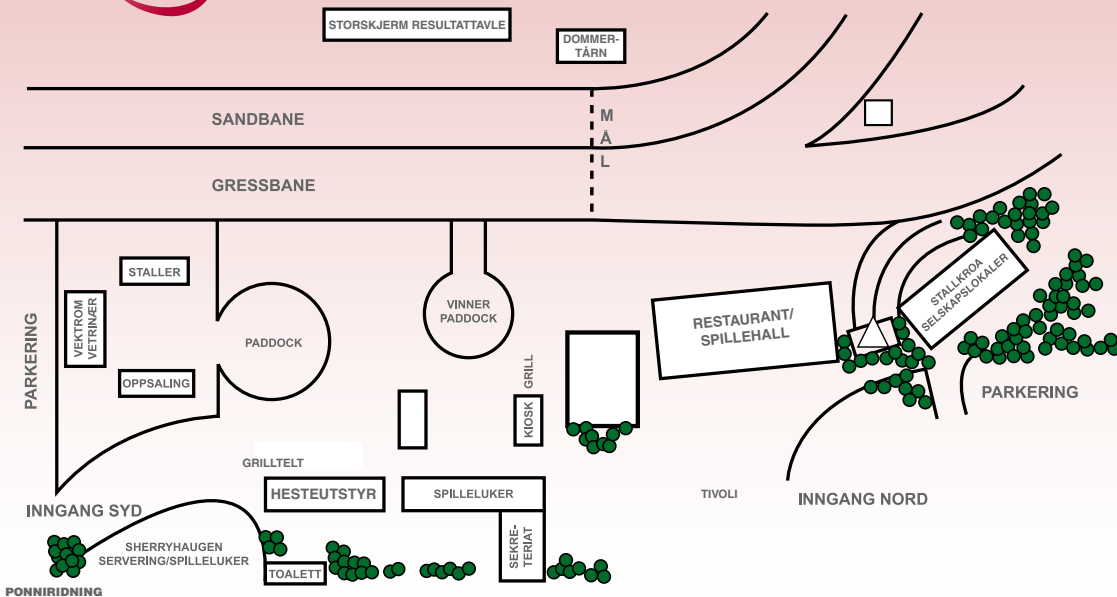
STORSKJERM RESULTATTAVLE

DOMMER-TÅRN

SANDBANE

MÅL

GRESSBANE

STALLER

VEKTROM VETRINÆR

PADDOCK

VINNER PADDOCK

OPPSALING

PARKERING

GRILL

KIOSK

RESTAURANT/ SPILLEHALL

STALLKROA SELSKAPSLOKALER

PARKERING

GRILLTELT

HESTEUTSTYR

SPILLELUKER

TIVOLI

INNGANG NORD

INNGANG SYD

SHERRYHAUGEN SERVERING/SPILLELUKER

SEKRE-TERIAT

TOALETT

PONNIRIDNING